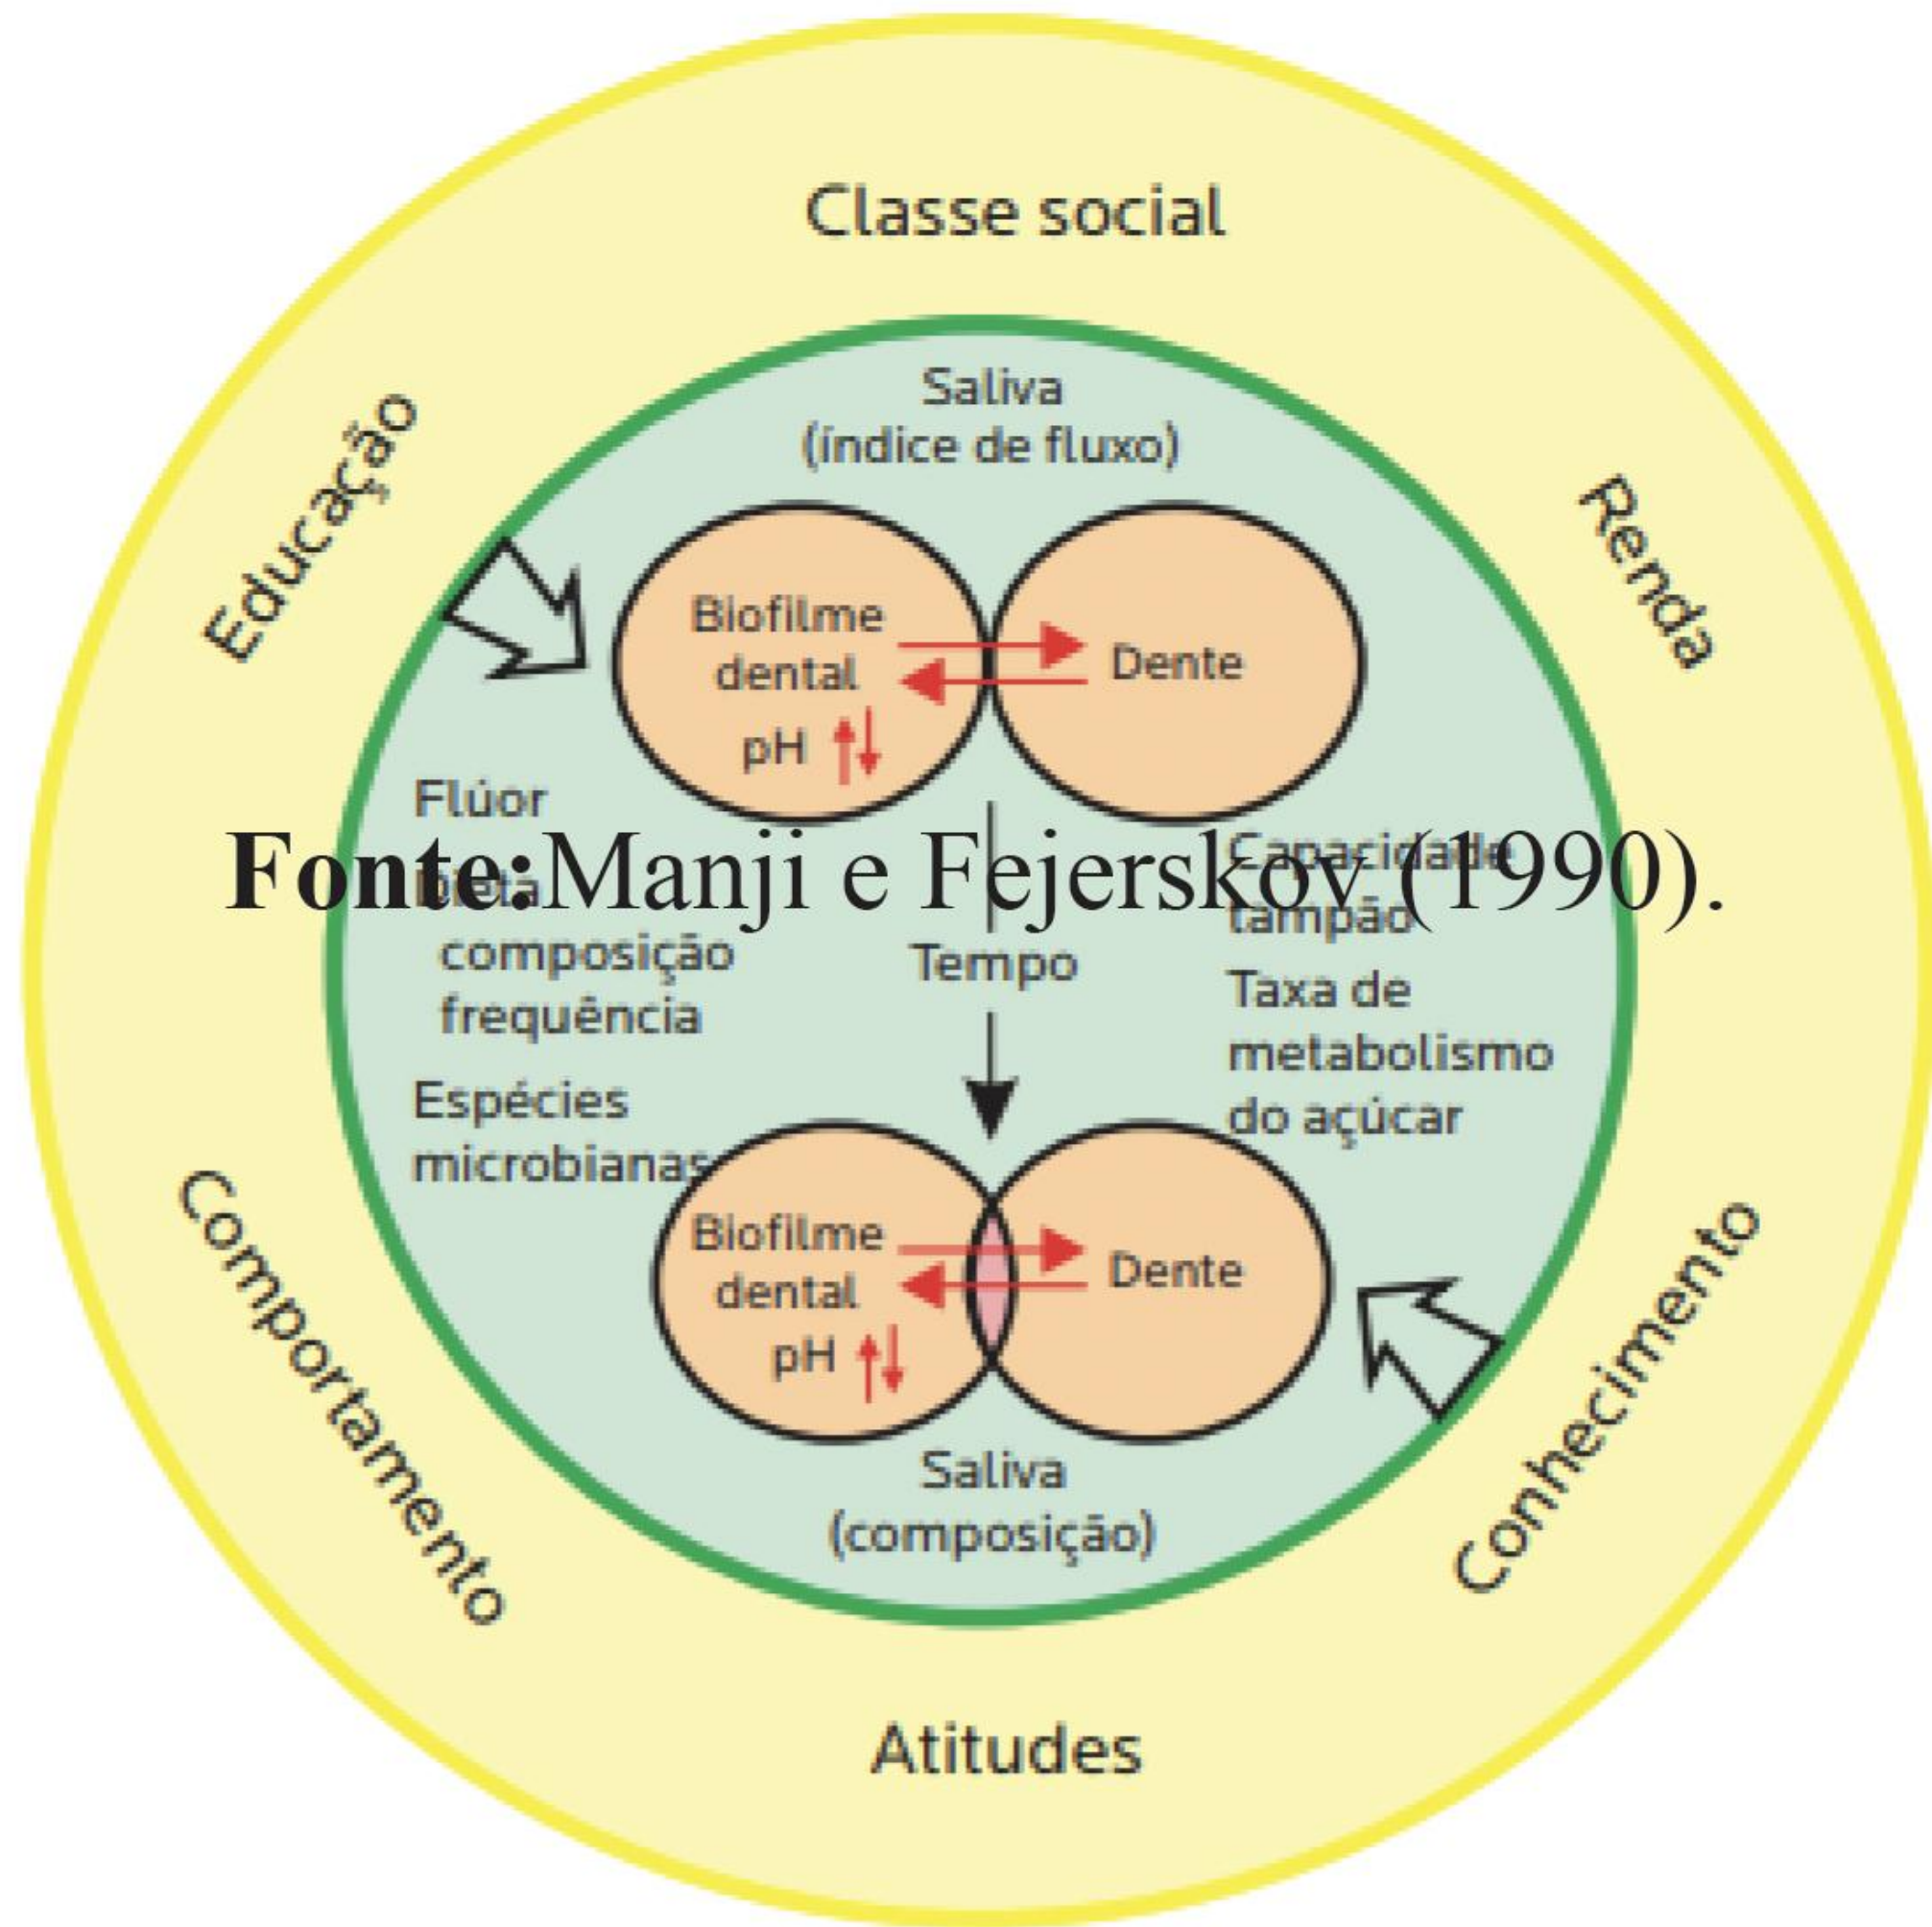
Classe social

Educação

Renda

Saliva
(índice de fluxo)

Biofilme
dental

pH

Dente

Flúor

Fonte: Manji e Fejerskov (1990).

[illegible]
composição
frequência

Capacidade
tampão

Tempo

Taxa de
metabolismo
do açúcar

Espécies
microbianas

Biofilme
dental

pH

Dente

Comportamento

Conhecimento

Saliva
(composição)

Atitudes